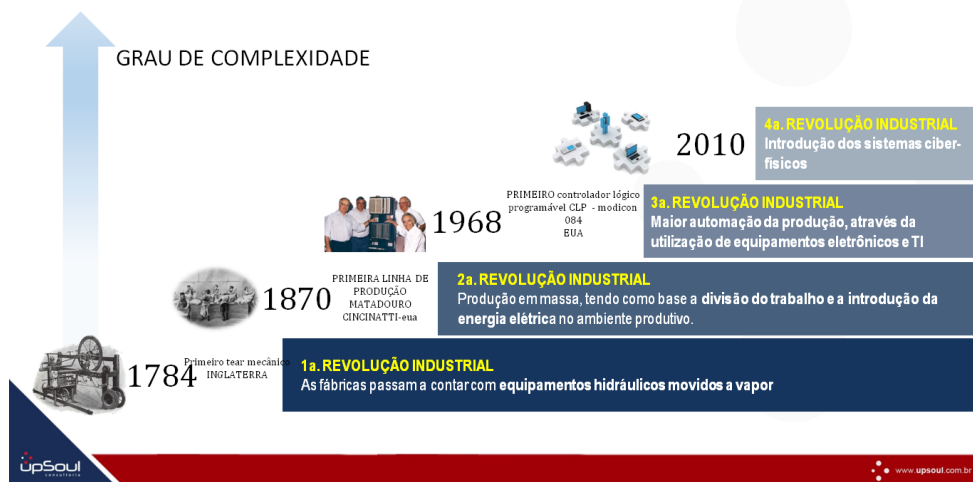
GRAU DE COMPLEXIDADE

2010

4a. REVOLUÇÃO INDUSTRIAL
Introdução dos sistemas ciberfísicos

1968

PRIMEIRO controlador lógico programável CLP - modicon 084 EUA

3a. REVOLUÇÃO INDUSTRIAL
Maior automação da produção, através da utilização de equipamentos eletrônicos e TI

1870

PRIMEIRA LINHA DE PRODUÇÃO MATADOURO CINCINATTI-eua

2a. REVOLUÇÃO INDUSTRIAL
Produção em massa, tendo como base a divisão do trabalho e a introdução da energia elétrica no ambiente produtivo.

1784

Primeiro tear mecânico INGLATERRA

1a. REVOLUÇÃO INDUSTRIAL
As fábricas passam a contar com equipamentos hidráulicos movidos a vapor

upSoul consultoria

www.upsoul.com.br